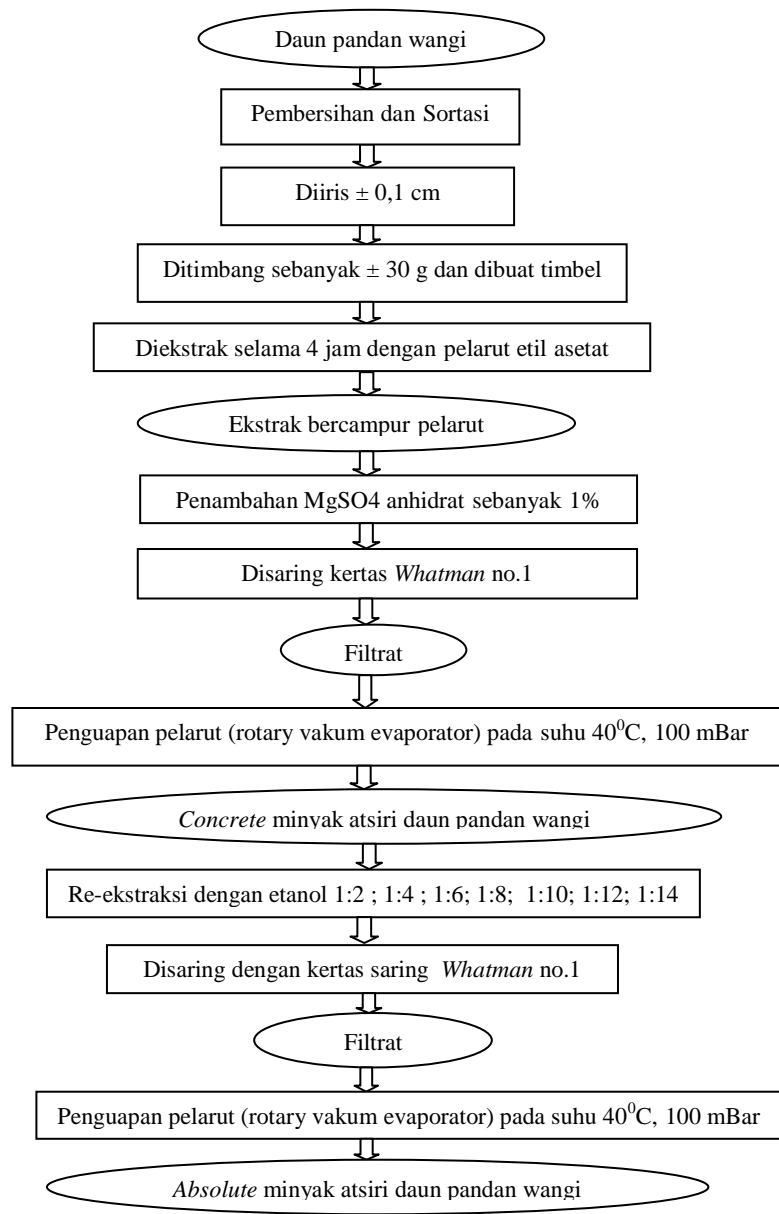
Daun pandan wangi

Pembersihan dan Sortasi

Diiris ± 0,1 cm

Ditimbang sebanyak ± 30 g dan dibuat timbel

Diekstrak selama 4 jam dengan pelarut etil asetat

Ekstrak bercampur pelarut

Penambahan MgSO4 anhidrat sebanyak 1%

Disaring kertas *Whatman* no.1

Filtrat

Penguapan pelarut (rotary vakum evaporator) pada suhu $40^0$C, 100 mBar

*Concrete* minyak atsiri daun pandan wangi

Re-ekstraksi dengan etanol 1:2 ; 1:4 ; 1:6; 1:8; 1:10; 1:12; 1:14

Disaring dengan kertas saring *Whatman* no.1

Filtrat

Penguapan pelarut (rotary vakum evaporator) pada suhu $40^0$C, 100 mBar

*Absolute* minyak atsiri daun pandan wangi